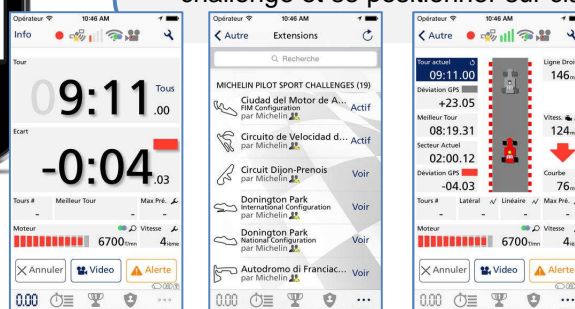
challenge et se positionner sur ce

Opérateur 10:46 AM
Info
Tour
09:11.00
Tous
Ecart
-0:04.03
Tours # Meilleur Tour Max Pré.
- - -
Moteur Vitesse
6700t/mn 4ième
Annuler Video Alerte
0.00

Opérateur 10:46 AM
Autre Extensions
Recherche
MICHELIN PILOT SPORT CHALLENGES (19)
Ciudad del Motor de A... FIM Configuration par Michelin Actif
Circuito de Velocidad d... par Michelin Actif
Circuit Dijon-Prenois par Michelin Voir
Donington Park International Configuration par Michelin Voir
Donington Park National Configuration par Michelin Voir
Autodromo di Franciac... par Michelin Voir
0.00 ...

Opérateur 10:46 AM
Autre
Tour actuel
09:11.00
Déviation GPS
+23.05
Meilleur Tour
08:19.31
Secteur Actuel
02:00.12
Déviation GPS
-04.03
Ligne Droi
146
Vitess
124
Courbe
76
Tours # Latéral Linéaire Max Pré.
Moteur
6700t/mn 4
Annuler Video Alerte
0.00